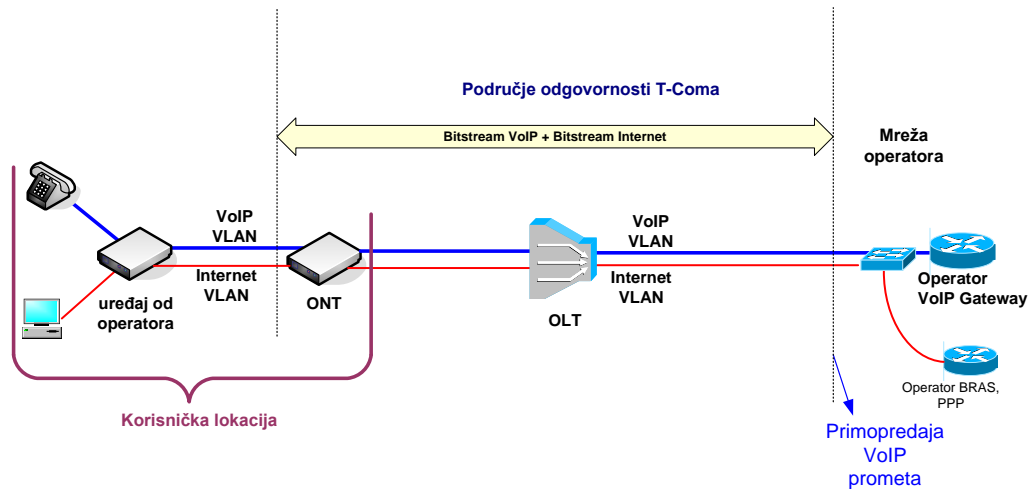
Područje odgovornosti T-Coma

Bitstream VoIP + Bitstream Internet

Mreža operatora

VoIP VLAN

Internet VLAN

uređaj od operatora

ONT

VoIP VLAN

Internet VLAN

OLT

Operator VoIP Gateway

Operator BRAS, PPP

Korisnička lokacija

Primopredaja VoIP prometa